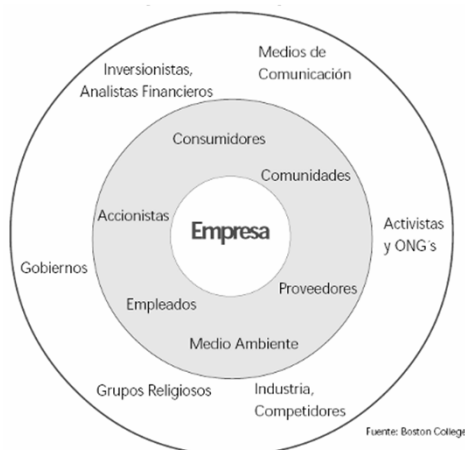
Medios de Comunicación

Inversionistas, Analistas Financieros

Consumidores

Comunidades

Accionistas

Empresa

Activistas y ONG´s

Gobiernos

Proveedores

Empleados

Medio Ambiente

Grupos Religiosos

Industria, Competidores

Fuente: Boston College